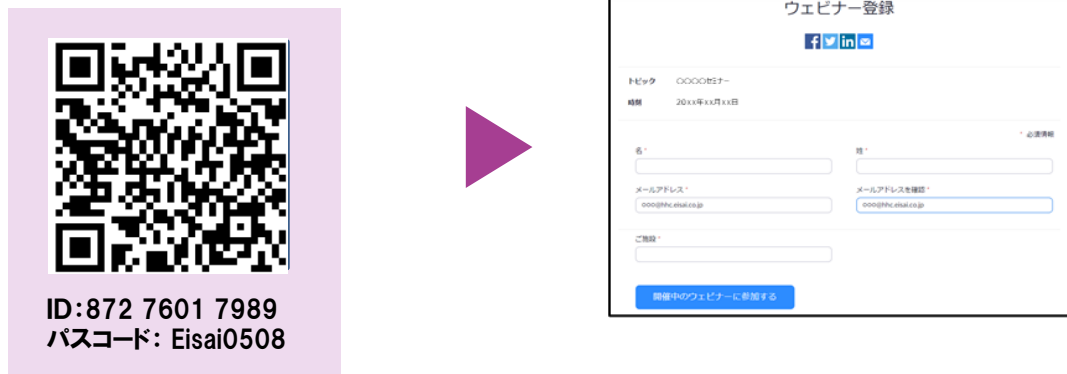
ID:872 7601 7989
パスコード: Eisai0508

ウェビナー登録

トピック ○○○○セミナー

時刻 20xx年xx月xx日

* 必須情報

名 *

姓 *

メールアドレス *

ooo@hhc.eisai.co.jp

メールアドレスを確認 *

ooo@hhc.eisai.co.jp

ご施設 *

開催中のウェビナーに参加する